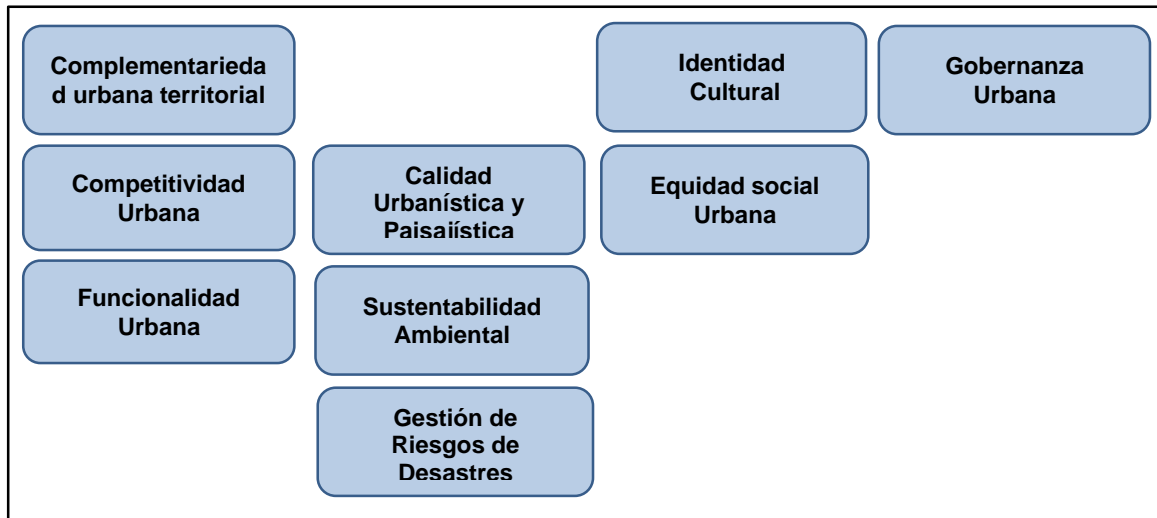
Complementarieda d urbana territorial

Competitividad Urbana

Funcionalidad Urbana

Calidad Urbanística y Paisajística

Sustentabilidad Ambiental

Gestión de Riesgos de Desastres

Identidad Cultural

Equidad social Urbana

Gobernanza Urbana